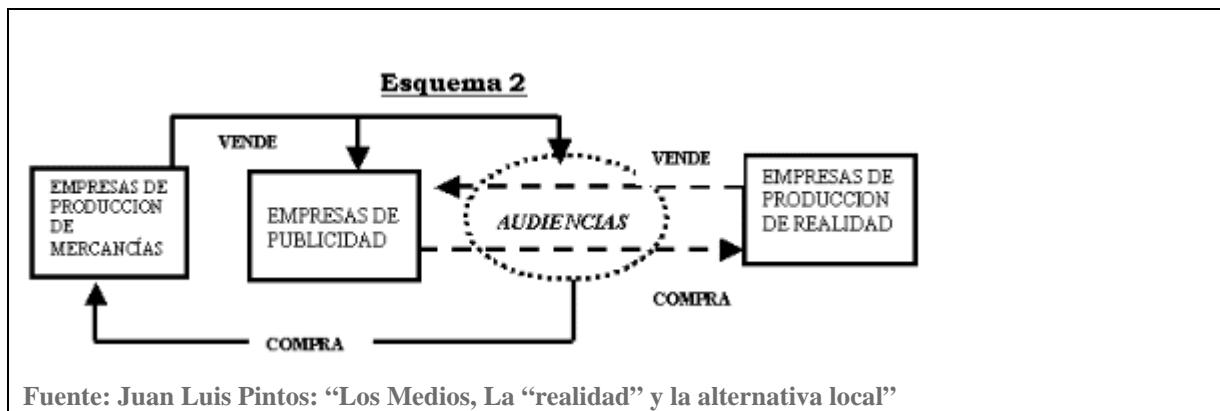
Esquema 2

VENDE

EMPRESAS DE PRODUCCION DE MERCANCÍAS

EMPRESAS DE PUBLICIDAD

AUDIENCIAS

VENDE

EMPRESAS DE PRODUCCION DE REALIDAD

COMPRA

COMPRA

Fuente: Juan Luis Pintos: "Los Medios, La "realidad" y la alternativa local"